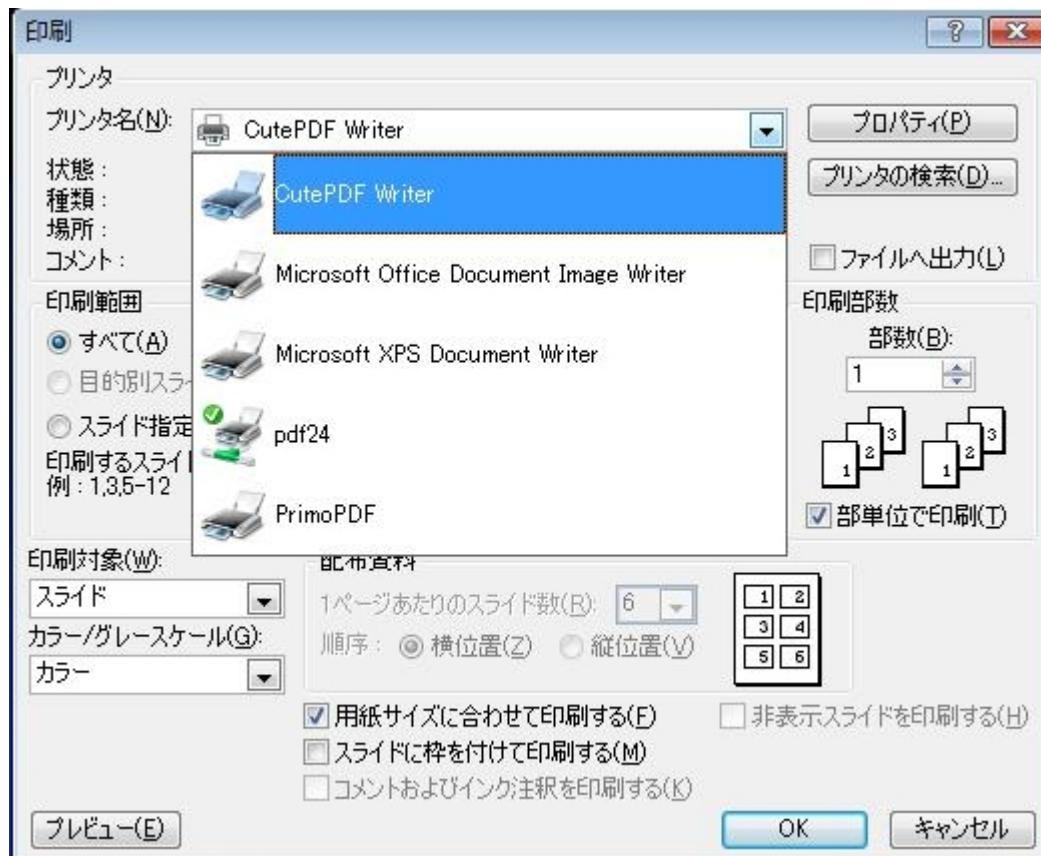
印刷

プリンタ

プリンタ名(N): CutePDF Writer

プロパティ(P)

状態:
種類:
場所:
コメント:

プリンタの検索(D)...

CutePDF Writer

Microsoft Office Document Image Writer

Microsoft XPS Document Writer

pdf24

PrimoPDF

ファイルへ出力(L)

印刷範囲

すべて(A)

目的別スラ

スライド指定

印刷するスライ
例: 1,3,5-12

印刷部数

部数(B):

1

部単位で印刷(T)

印刷対象(W):

スライド

カラー/グレースケール(G):

カラー

配布資料

1ページあたりのスライド数(R): 6

順序: 横位置(Z) 縦位置(V)

1 2
3 4
5 6

用紙サイズに合わせて印刷する(F)

非表示スライドを印刷する(H)

スライドに枠を付けて印刷する(M)

コメントおよびインク注釈を印刷する(K)

プレビュー(E)

OK

キャンセル